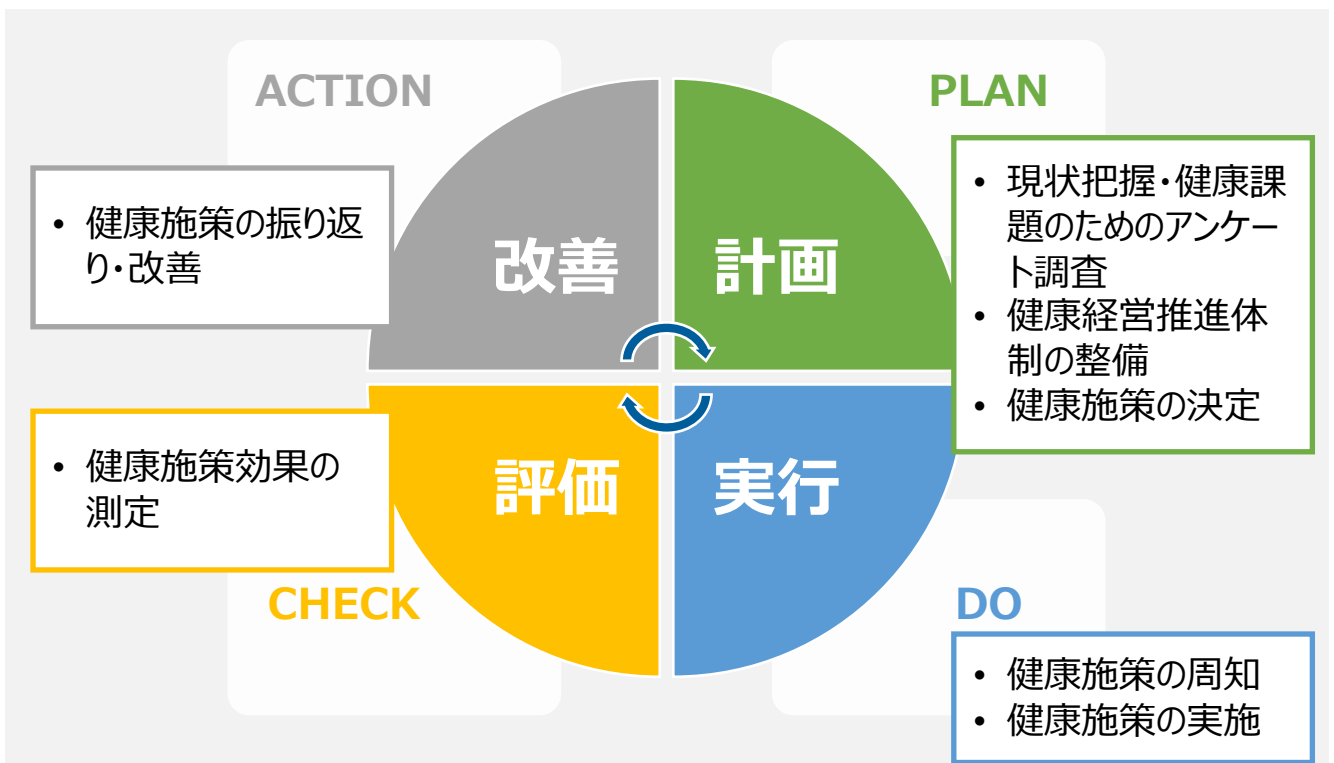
ACTION

• 健康施策の振り返り・改善

改善

PLAN

計画

• 現状把握・健康課題のためのアンケート調査
• 健康経営推進体制の整備
• 健康施策の決定

• 健康施策効果の測定

評価

CHECK

実行

DO

• 健康施策の周知
• 健康施策の実施